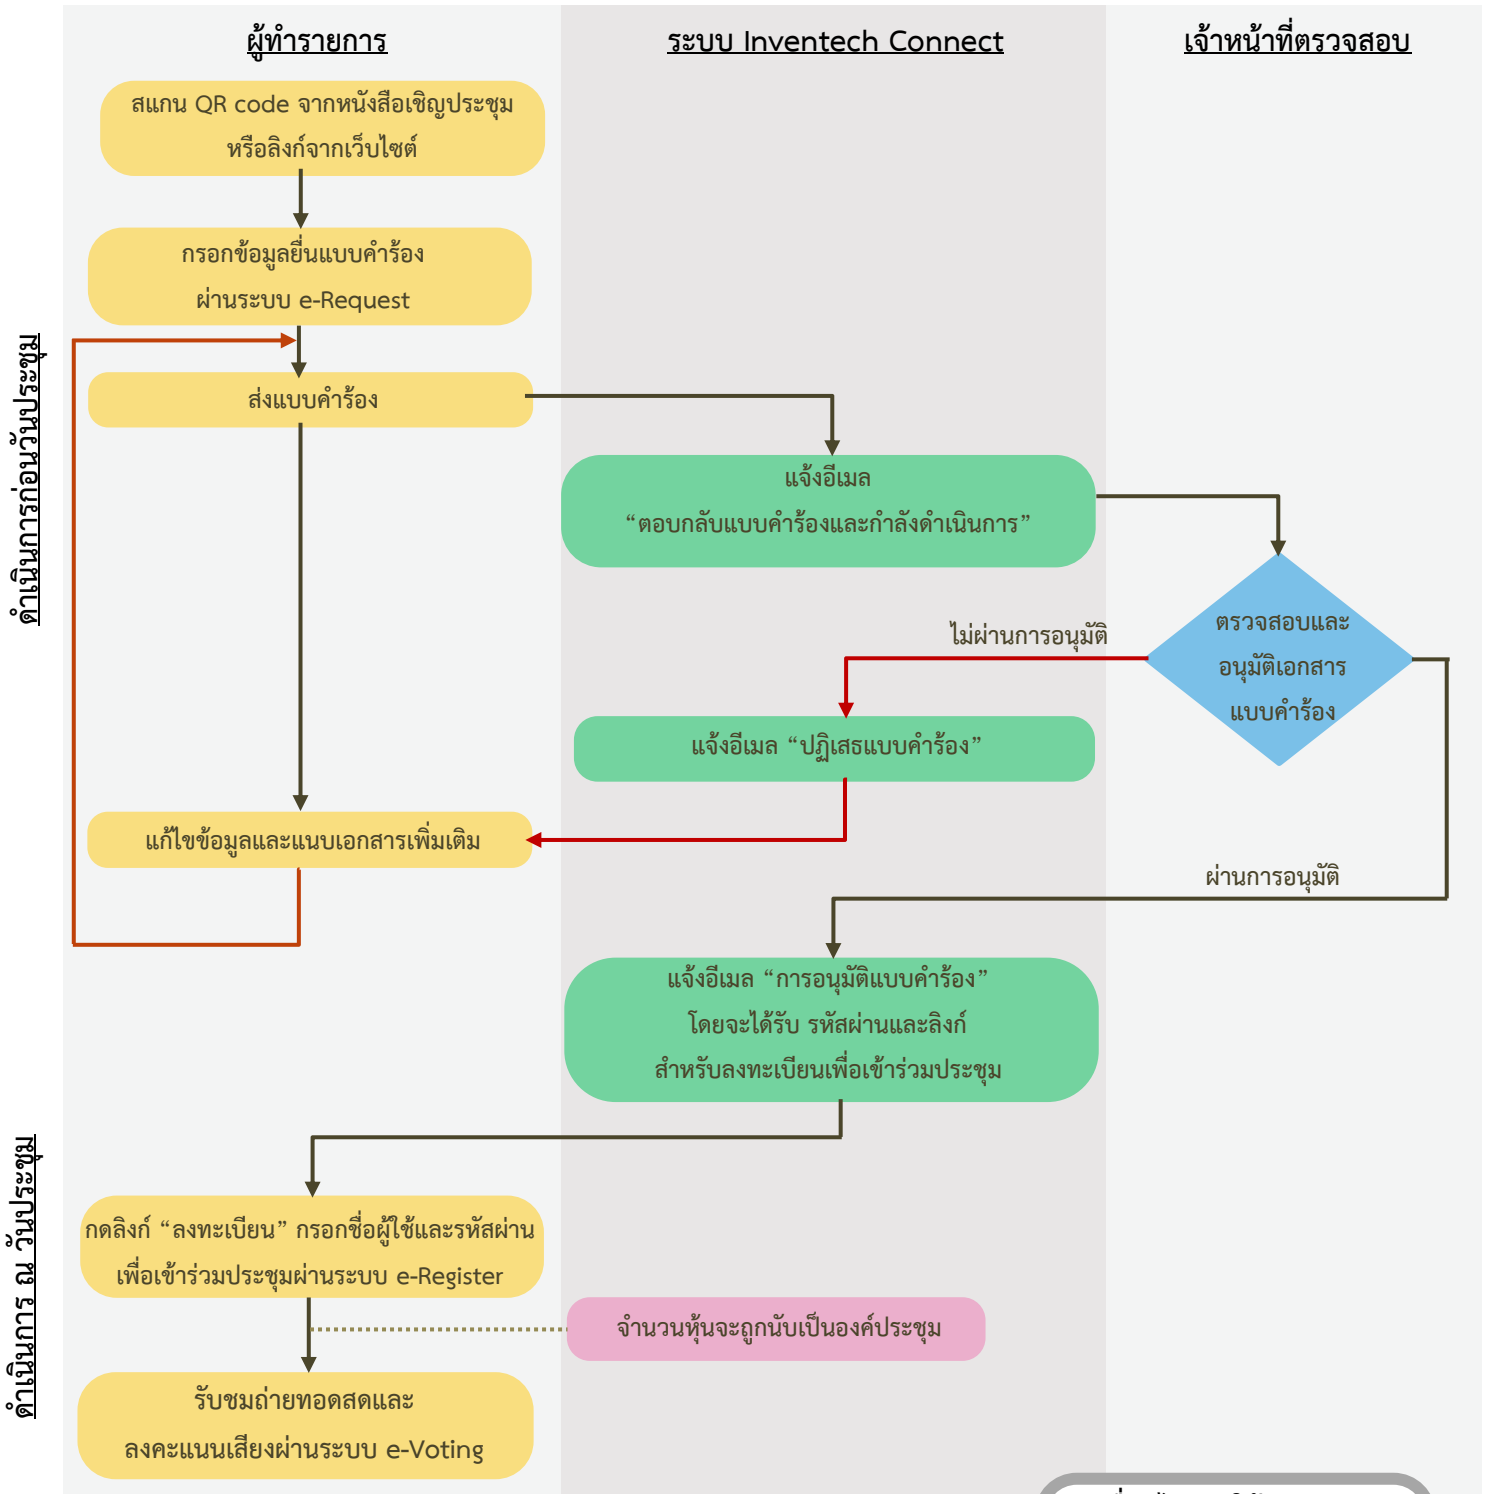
ดำเนินการก่อนวันประชุม

ดำเนินการ ณ วันประชุม

ผู้ทำรายการ

ระบบ Inventech Connect

เจ้าหน้าที่ตรวจสอบ

สแกน QR code จากหนังสือเชิญประชุม หรือลิงก์จากเว็บไซต์

กรอกข้อมูลยื่นแบบคำร้อง ผ่านระบบ e-Request

ส่งแบบคำร้อง

แจ้งอีเมล “ตอบกลับแบบคำร้องและกำลังดำเนินการ”

ตรวจสอบและอนุมัติเอกสารแบบคำร้อง

ไม่ผ่านการอนุมัติ

แจ้งอีเมล “ปฏิเสธแบบคำร้อง”

แก้ไขข้อมูลและแนบเอกสารเพิ่มเติม

ผ่านการอนุมัติ

แจ้งอีเมล “การอนุมัติแบบคำร้อง” โดยจะได้รับ รหัสผ่านและลิงก์ สำหรับลงทะเบียนเพื่อเข้าร่วมประชุม

กดลิงก์ “ลงทะเบียน” กรอกชื่อผู้ใช้และรหัสผ่าน เพื่อเข้าร่วมประชุมผ่านระบบ e-Register

จำนวนหุ้นจะถูกนับเป็นองค์ประชุม

รับชมถ่ายทอดสดและ ลงคะแนนเสียงผ่านระบบ e-Voting

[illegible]